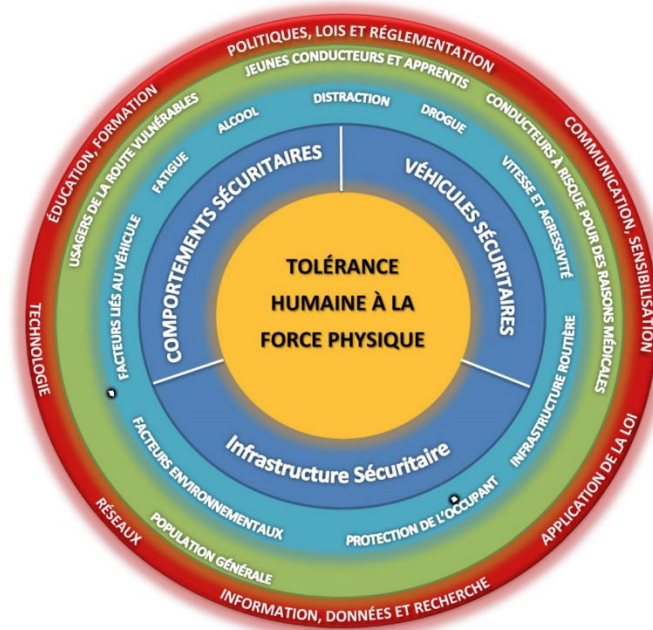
POLITIQUES, LOIS ET RÉGLEMENTATION
COMMUNICATION, SENSIBILISATION
APPLICATION DE LA LOI
INFORMATION, DONNÉES ET RECHERCHE
RÉSEAUX
TECHNOLOGIE
ÉDUCATION, FORMATION

JEUNES CONDUCTEURS ET APPRENTIS
CONDUCTEURS À RISQUE POUR DES RAISONS MÉDICALES
POPULATION GÉNÉRALE
USAGERS DE LA ROUTE VULNÉRABLES

DISTRACTION
DROGUE
VITESSE ET AGRESSIVITÉ
INFRASTRUCTURE ROUTIÈRE
PROTECTION DE L'OCCUPANT
FACTEURS ENVIRONNEMENTAUX
FACTEURS LIÉS AU VÉHICULE
FATIGUE
ALCOOL

COMPORTEMENTS SÉCURITAIRES
VÉHICULES SÉCURITAIRES
Infrastructure Sécuritaire

TOLÉRANCE HUMAINE À LA FORCE PHYSIQUE